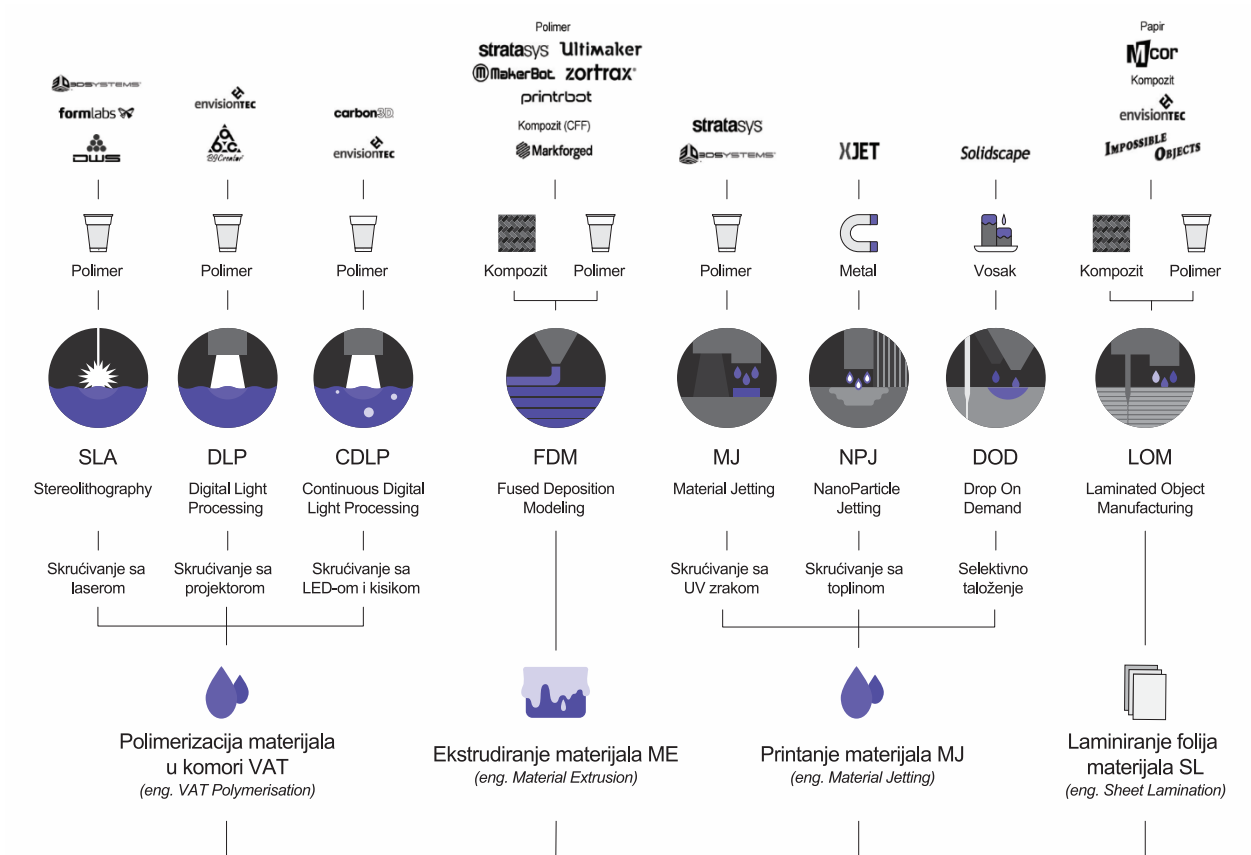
3D SYSTEMS
formlabs
DWS

envisionTEC
B9Creator

carbon3D
envisionTEC

Polimer
stratasys Ultimaker
MakerBot zortrax
printrbot
Kompozit (CFF)
Markforged

stratasys
3D SYSTEMS

XJET

Solidscape

Papir
Mcor
Kompozit
envisionTEC
IMPOSSIBLE OBJECTS

Polimer
Polimer
Polimer
Kompozit
Polimer
Polimer
Metal
Vosak
Kompozit
Polimer

SLA
Stereolithography

DLP
Digital Light Processing

CDLP
Continuous Digital Light Processing

FDM
Fused Deposition Modeling

MJ
Material Jetting

NPJ
NanoParticle Jetting

DOD
Drop On Demand

LOM
Laminated Object Manufacturing

Skrućivanje sa laserom

Skrućivanje sa projektorom

Skrućivanje sa LED-om i kisikom

Skrućivanje sa UV zrakom

Skrućivanje sa toplinom

Selektivno taloženje

Polimerizacija materijala u komori VAT
(eng. VAT Polymerisation)

Ekstrudiranje materijala ME
(eng. Material Extrusion)

Printanje materijala MJ
(eng. Material Jetting)

Laminiranje folija materijala SL
(eng. Sheet Lamination)